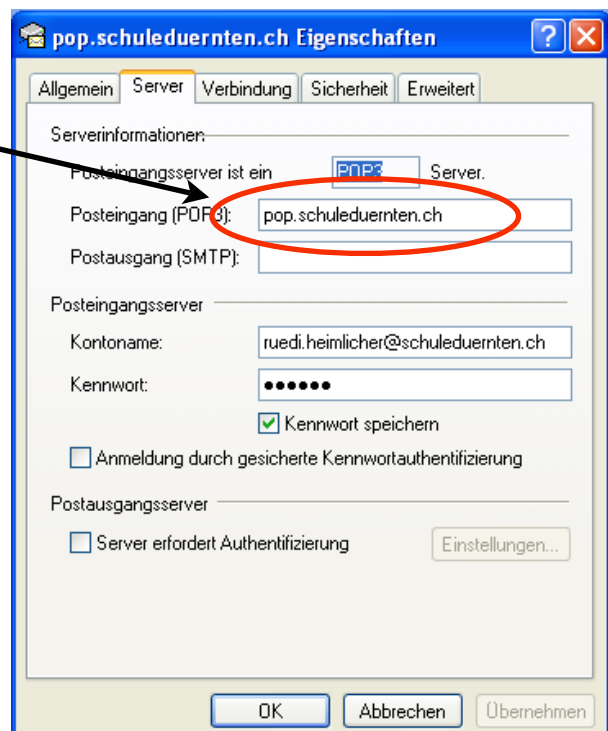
pop.schuleduernten.ch Eigenschaften

?

Allgemein

Server

Verbindung

Sicherheit

Erweitert

Serverinformationen

Posteingangsserver ist ein POP3 Server.

Posteingang (POP3): pop.schuleduernten.ch

Postausgang (SMTP):

Posteingangsserver

Kontoname: ruedi.heimlicher@schuleduernten.ch

Kennwort: ••••••

Kennwort speichern

Anmeldung durch gesicherte Kennwortauthentifizierung

Postausgangsserver

Server erfordert Authentifizierung

Einstellungen...

OK

Abbrechen

Übernehmen